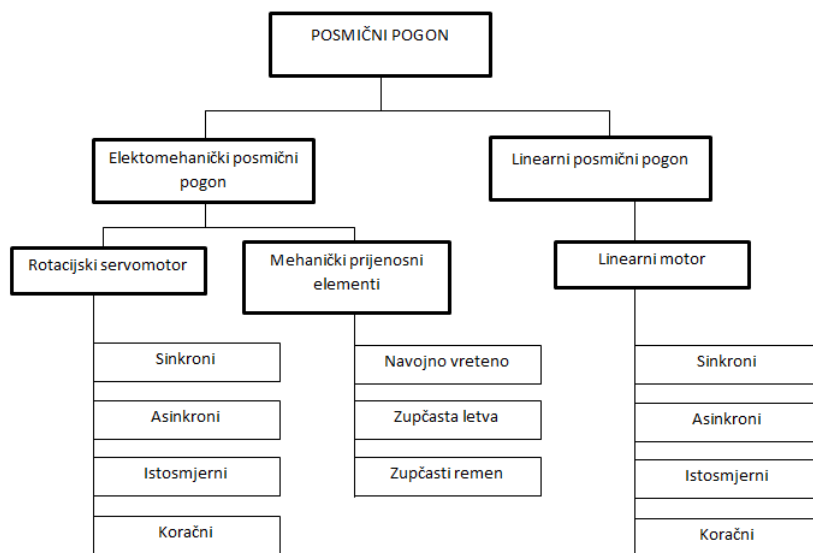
POSMIČNI POGON

Elektomehanički posmični pogon

Linearni posmični pogon

Rotacijski servomotor

Mehanički prijenosni elementi

Linearni motor

Sinkroni

Asinkroni

Istosmjerni

Koračni

Navojno vreteno

Zupčasta letva

Zupčasti remen

Sinkroni

Asinkroni

Istosmjerni

Koračni